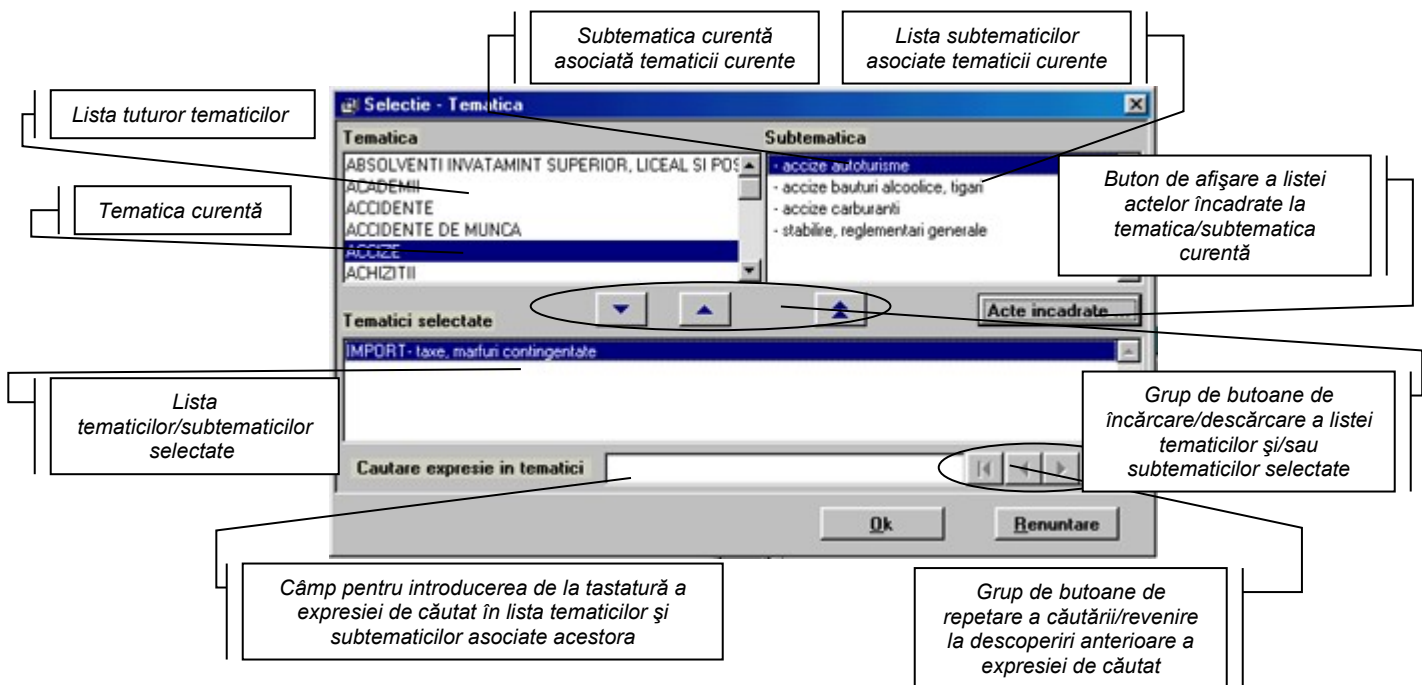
Subtematica curentă asociată tematicii curente

Lista subtematicilor asociate tematicii curente

Lista tuturor tematicilor

Selectie - Tematica

Tematica

Subtematica

ABSOLVENTI INVATAMINT SUPERIOR, LICEAL SI POS
ACADEMII
ACCIDENTE
ACCIDENTE DE MUNCA
ACCIZE
ACHIZITII

- accize autoturisme
- accize bauturi alcoolice, tigari
- accize carburanti
- stabilire, reglementari generale

Tematica curentă

Buton de afişare a listei actelor încadrate la tematica/subtematica curentă

Acte incadrate...

Tematici selectate

IMPORT - taxe, marfuri contingentate

Lista tematicilor/subtematicilor selectate

Grup de butoane de încărcare/descărcare a listei tematicilor şi/sau subtematicilor selectate

Cautare expresie in tematici

Ok

Renuntare

Câmp pentru introducerea de la tastatură a expresiei de căutat în lista tematicilor şi subtematicilor asociate acestora

Grup de butoane de repetare a căutării/revenire la descoperiri anterioare a expresiei de căutat